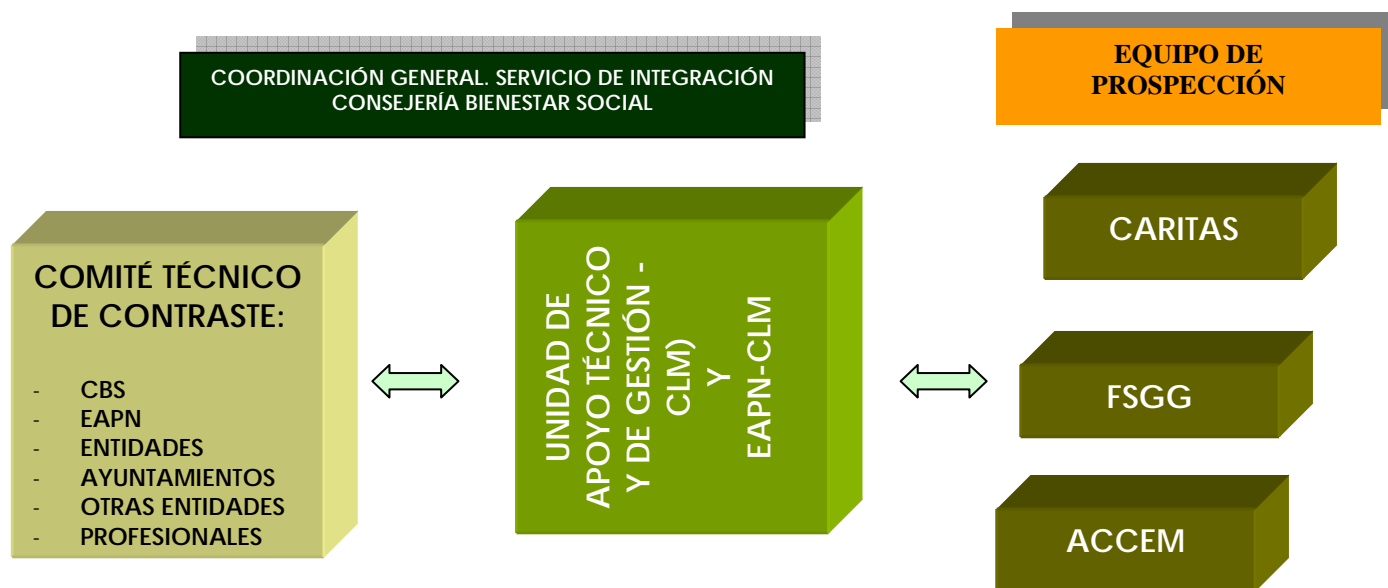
COORDINACIÓN GENERAL. SERVICIO DE INTEGRACIÓN
CONSEJERÍA BIENESTAR SOCIAL

EQUIPO DE PROSPECCIÓN

COMITÉ TÉCNICO DE CONTRASTE:

- CBS
- EAPN
- ENTIDADES
- AYUNTAMIENTOS
- OTRAS ENTIDADES
- PROFESIONALES

UNIDAD DE APOYO TÉCNICO Y DE GESTIÓN - CLM) Y EAPN-CLM

CARITAS

FSGG

ACCEM